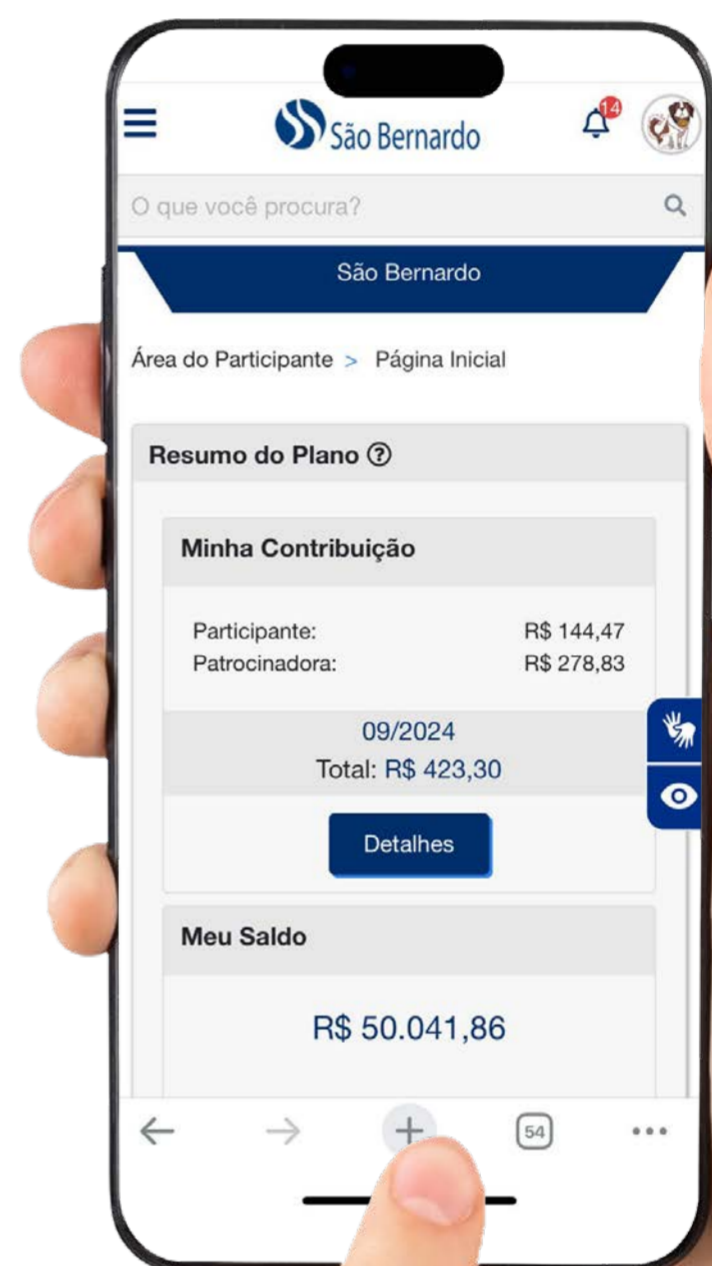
São Bernardo

14

O que você procura?

São Bernardo

Área do Participante > Página Inicial

Resumo do Plano ?

Minha Contribuição

Participante: R$ 144,47
Patrocinadora: R$ 278,83

09/2024
Total: R$ 423,30

Detalhes

Meu Saldo

R$ 50.041,86

54